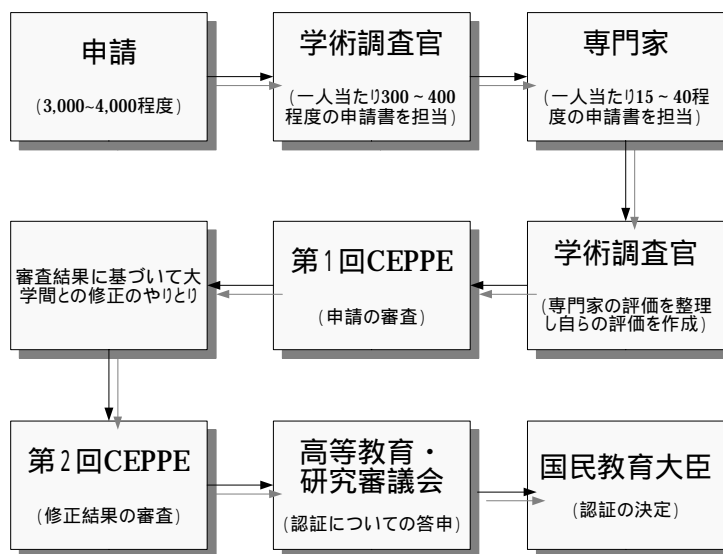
申請

(3,000~4,000程度)

学術調査官

(一人当たり300 ~ 400程度の申請書を担当)

専門家

(一人当たり15 ~ 40程度の申請書を担当)

審査結果に基づいて大学間との修正のやりとり

第1回CEPPE

(申請の審査)

学術調査官

(専門家の評価を整理し自らの評価を作成)

第2回CEPPE

(修正結果の審査)

高等教育・研究審議会

(認証についての答申)

国民教育大臣

(認証の決定)